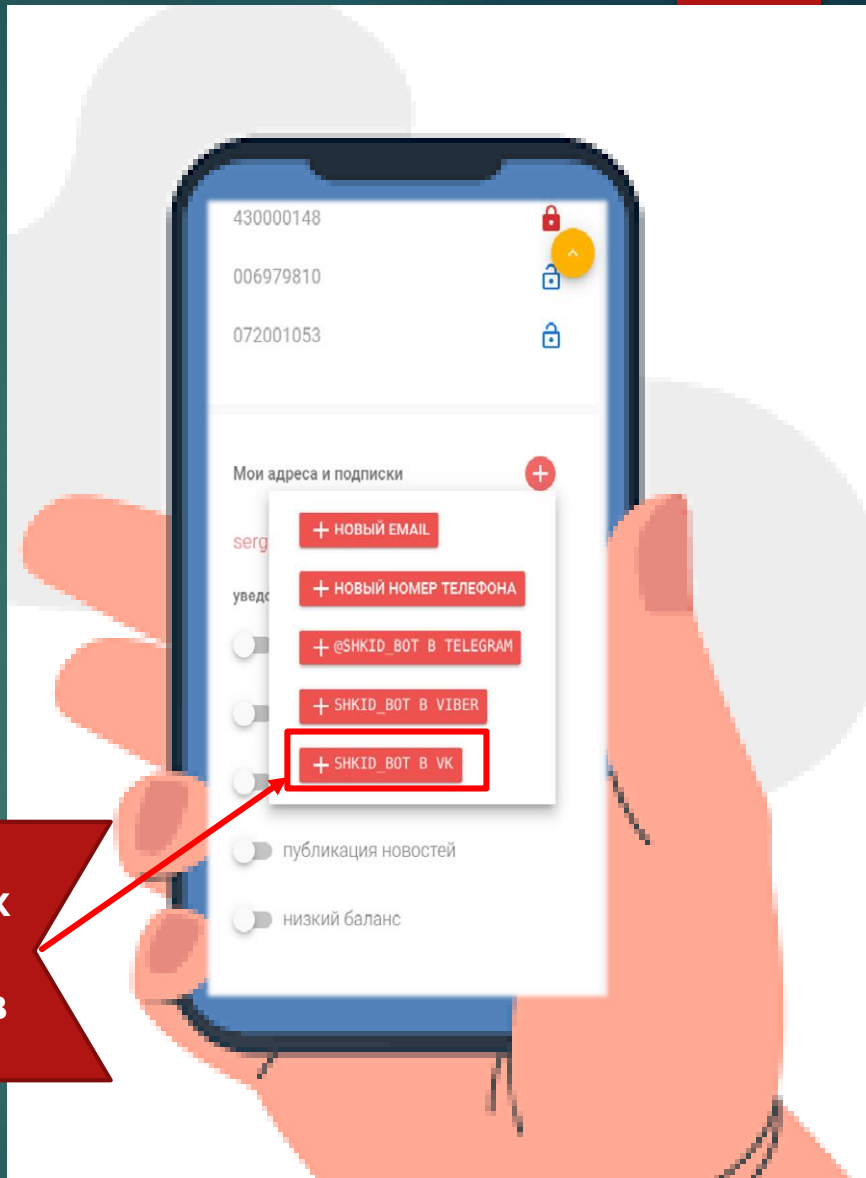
430000148

006979810

072001053

Мои адреса и подписки

serg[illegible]

уведо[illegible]

+ НОВЫЙ EMAIL

+ НОВЫЙ НОМЕР ТЕЛЕФОНА

+ @SHKID_BOT В TELEGRAM

+ SHKID_BOT В VIBER

+ SHKID_BOT В VK

публикация новостей

низкий баланс

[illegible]к

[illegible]в